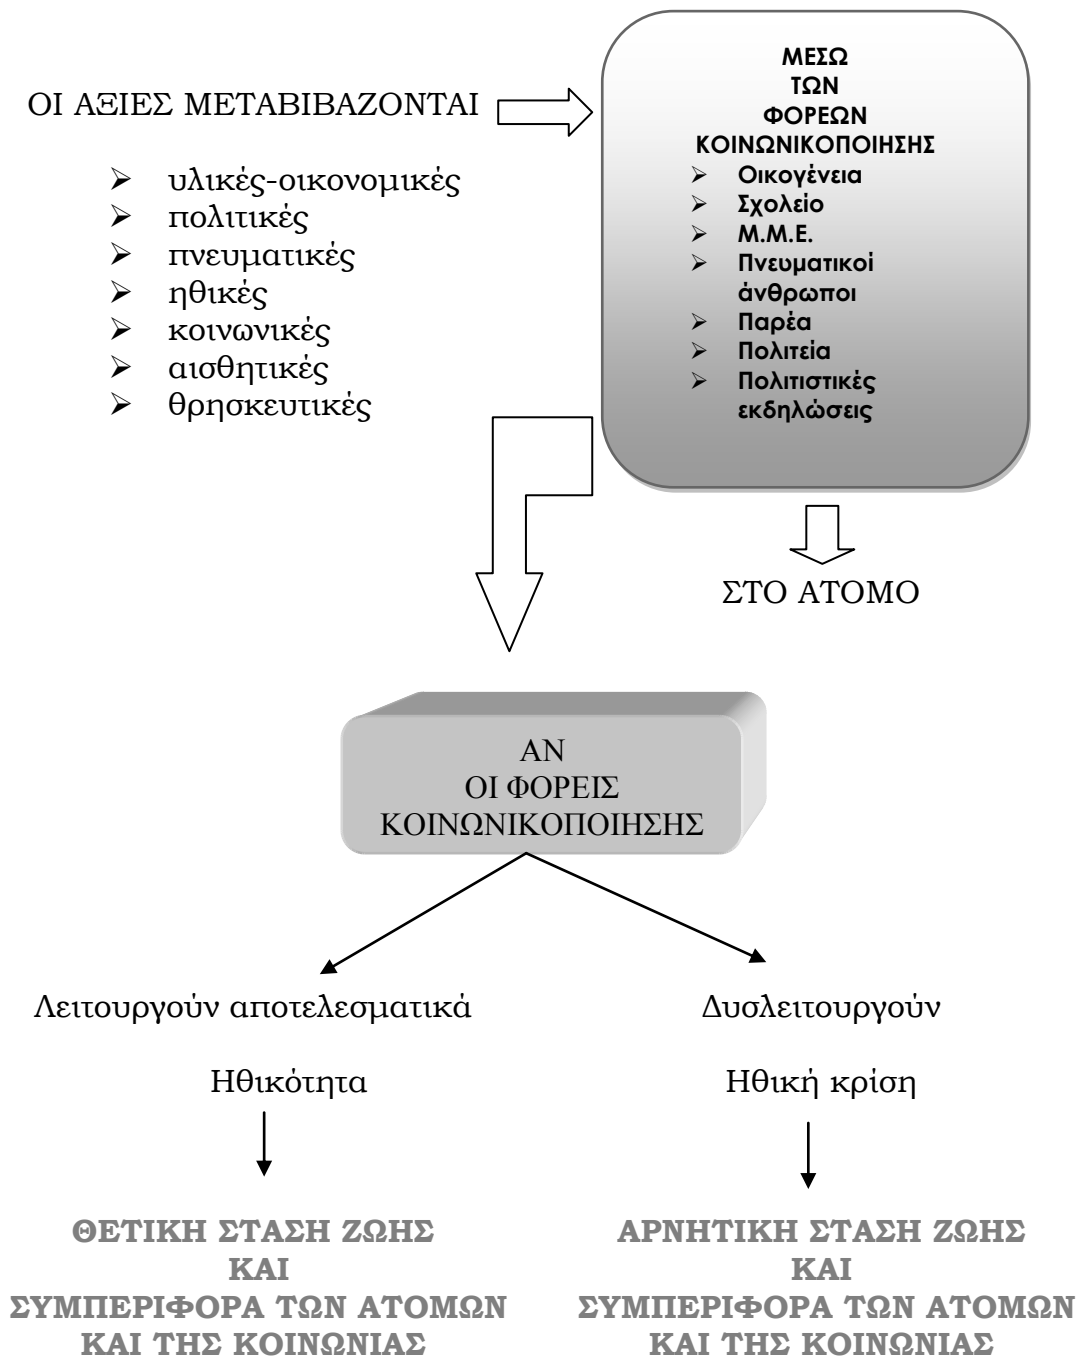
ΟΙ ΑΞΙΕΣ ΜΕΤΑΒΙΒΑΖΟΝΤΑΙ

- υλικές-οικονομικές
- πολιτικές
- πνευματικές
- ηθικές
- κοινωνικές
- αισθητικές
- θρησκευτικές

ΜΕΣΩ
ΤΩΝ
ΦΟΡΕΩΝ
ΚΟΙΝΩΝΙΚΟΠΟΙΗΣΗΣ

- Οικογένεια
- Σχολείο
- Μ.Μ.Ε.
- Πνευματικοί άνθρωποι
- Παρέα
- Πολιτεία
- Πολιτιστικές εκδηλώσεις

ΣΤΟ ΑΤΟΜΟ

ΑΝ
ΟΙ ΦΟΡΕΙΣ
ΚΟΙΝΩΝΙΚΟΠΟΙΗΣΗΣ

Λειτουργούν αποτελεσματικά

Ηθικότητα

ΘΕΤΙΚΗ ΣΤΑΣΗ ΖΩΗΣ
ΚΑΙ
ΣΥΜΠΕΡΙΦΟΡΑ ΤΩΝ ΑΤΟΜΩΝ
ΚΑΙ ΤΗΣ ΚΟΙΝΩΝΙΑΣ

Δυσλειτουργούν

Ηθική κρίση

ΑΡΝΗΤΙΚΗ ΣΤΑΣΗ ΖΩΗΣ
ΚΑΙ
ΣΥΜΠΕΡΙΦΟΡΑ ΤΩΝ ΑΤΟΜΩΝ
ΚΑΙ ΤΗΣ ΚΟΙΝΩΝΙΑΣ